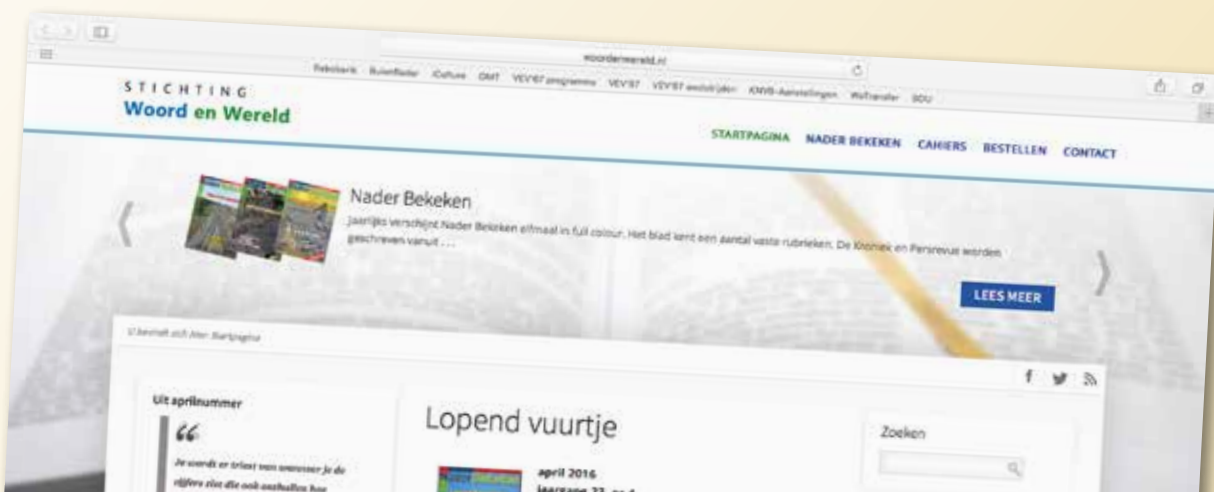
woordenwereld.nl

Patrobank Buitenfeeder iCulture OMT VEV'87 programma VEV'87 VEV'87 wedstrijden KNVB-Aansluitingen WeTransfer SOU

STICHTING
Woord en Wereld

STARTPAGINA NADER BEKEKEN CAHIERS BESTELLEN CONTACT

Nader Bekeken

Jaarlijks verschijnt Nader Bekeken elfmaal in full colour. Het blad kent een aantal vaste rubrieken. De Kroniek en Persrevue worden geschreven vanuit . . .

LEES MEER

U bevindt zich hier: Startpagina

Uit aprilnummer

Je wordt er triest van wanneer je de cijfers ziet die ook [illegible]

Lopend vuurtje

april 2016
Jaargang 23 nr 4

Zoeken